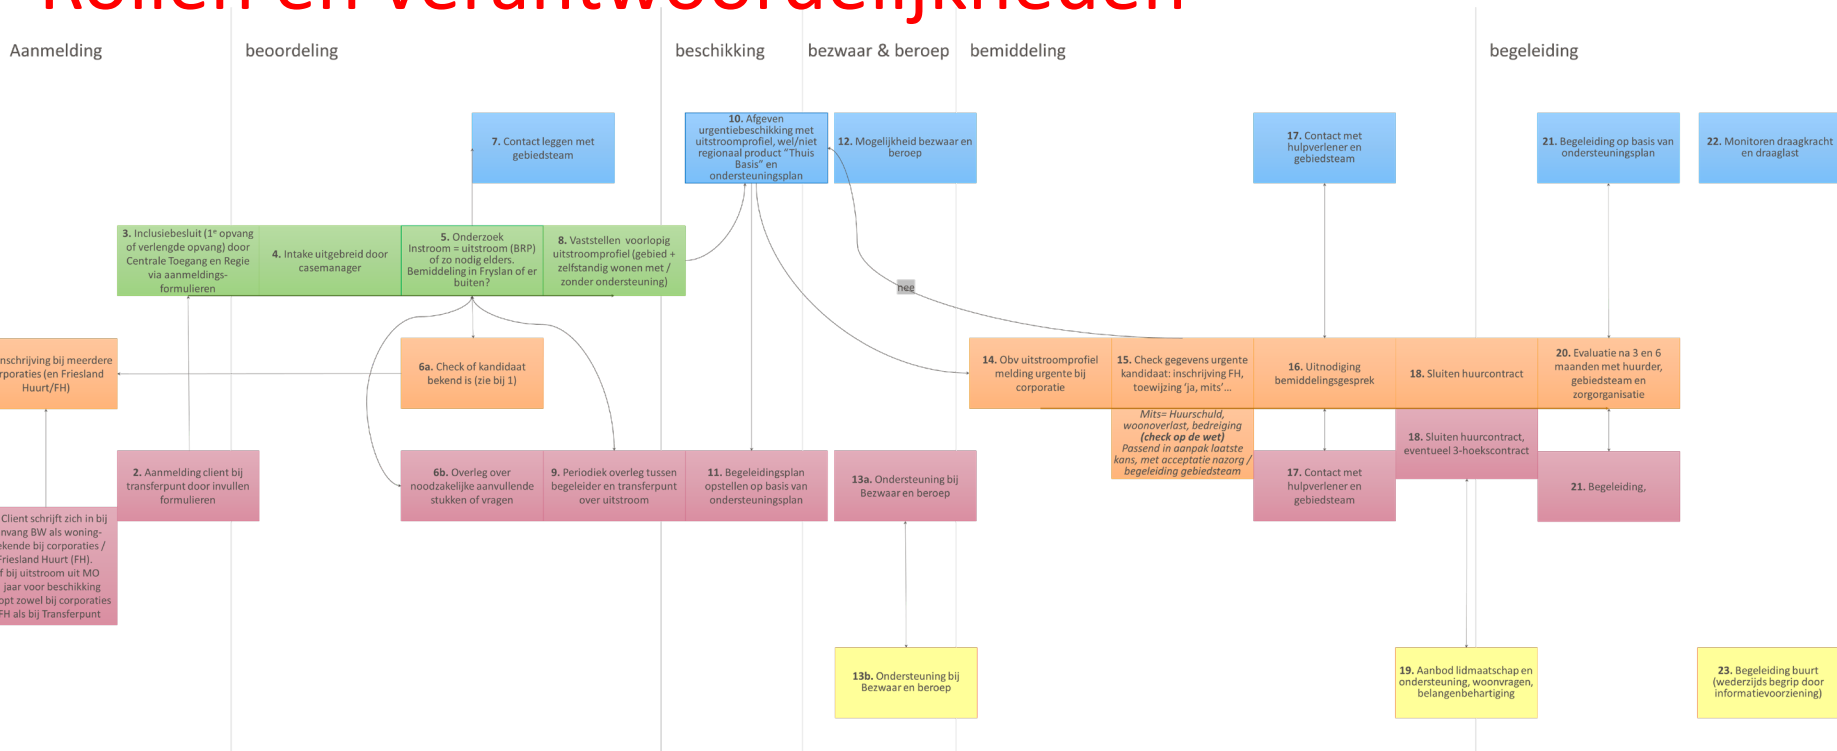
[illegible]

Aanmelding

beoordeling

beschikking

bezwaar & beroep

bemiddeling

begeleiding

7. Contact leggen met gebiedsteam

10. Afgeven urgentiebeschikking met uitstroomprofiel, wel/niet regionaal product "Thuis Basis" en ondersteuningsplan

12. Mogelijkheid bezwaar en beroep

17. Contact met hulpverlener en gebiedsteam

21. Begeleiding op basis van ondersteuningsplan

22. Monitoren draagkracht en draaglast

3. Inclusiebesluit (1e opvang of verlengde opvang) door Centrale Toegang en Regie via aanmeldings-formulieren

4. Intake uitgebreid door casemanager

5. Onderzoek Instroom = uitstroom (BRP) of zo nodig elders. Bemiddeling in Fryslan of er buiten?

8. Vaststellen voorlopig uitstroomprofiel (gebied + zelfstandig wonen met / zonder ondersteuning)

nee

nschrijving bij meerdere rporaties (en Friesland Huurt/FH)

6a. Check of kandidaat bekend is (zie bij 1)

14. Obv uitstroomprofiel melding urgente bij corporatie

15. Check gegevens urgente kandidaat: inschrijving FH, toewijzing 'ja, mits'...

16. Uitnodiging bemiddelingsgesprek

18. Sluiten huurcontract

20. Evaluatie na 3 en 6 maanden met huurder, gebiedsteam en zorgorganisatie

Mits= Huurschuld, woonoverlast, bedreiging (check op de wet) Passend in aanpak laatste kans, met acceptatie nazorg / begeleiding gebiedsteam

18. Sluiten huurcontract, eventueel 3-hoekscontract

2. Aanmelding client bij transferpunt door invullen formulieren

6b. Overleg over noodzakelijke aanvullende stukken of vragen

9. Periodiek overleg tussen begeleider en transferpunt over uitstroom

11. Begeleidingsplan opstellen op basis van ondersteuningsplan

13a. Ondersteuning bij Bezwaar en beroep

17. Contact met hulpverlener en gebiedsteam

21. Begeleiding,

Client schrijft zich in bij nvang BW als woning-ekende bij corporaties / Friesland Huurt (FH). f bij uitstroom uit MO jaar voor beschikking opt zowel bij corporaties FH als bij Transferpunt

13b. Ondersteuning bij Bezwaar en beroep

19. Aanbod lidmaatschap en ondersteuning, woonvragen, belangenbehartiging

23. Begeleiding buurt (wederzijds begrip door informatievoorziening)